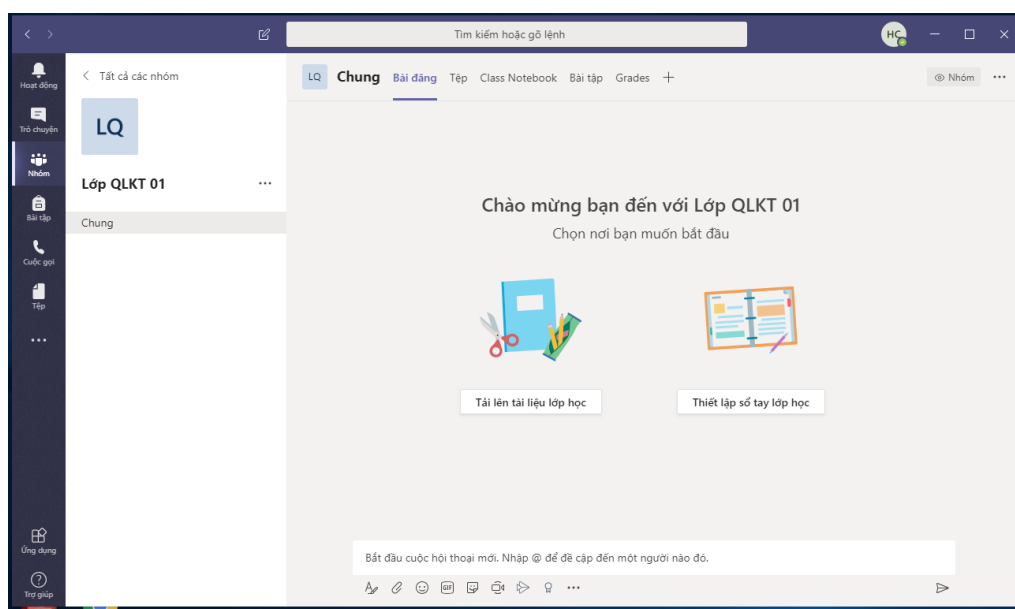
Tìm kiếm hoặc gõ lệnh

HC

Hoạt động

Trò chuyện

Nhóm

Bài tập

Cuộc gọi

Tệp

...

Ứng dụng

Trợ giúp

Tất cả các nhóm

LQ

Lớp QLKT 01

...

Chung

LQ Chung Bài đăng Tệp Class Notebook Bài tập Grades +

Nhóm

...

Chào mừng bạn đến với Lớp QLKT 01

Chọn nơi bạn muốn bắt đầu

Tải lên tài liệu lớp học

Thiết lập sổ tay lớp học

Bắt đầu cuộc hội thoại mới. Nhập @ để đề cập đến một người nào đó.

GIF

...